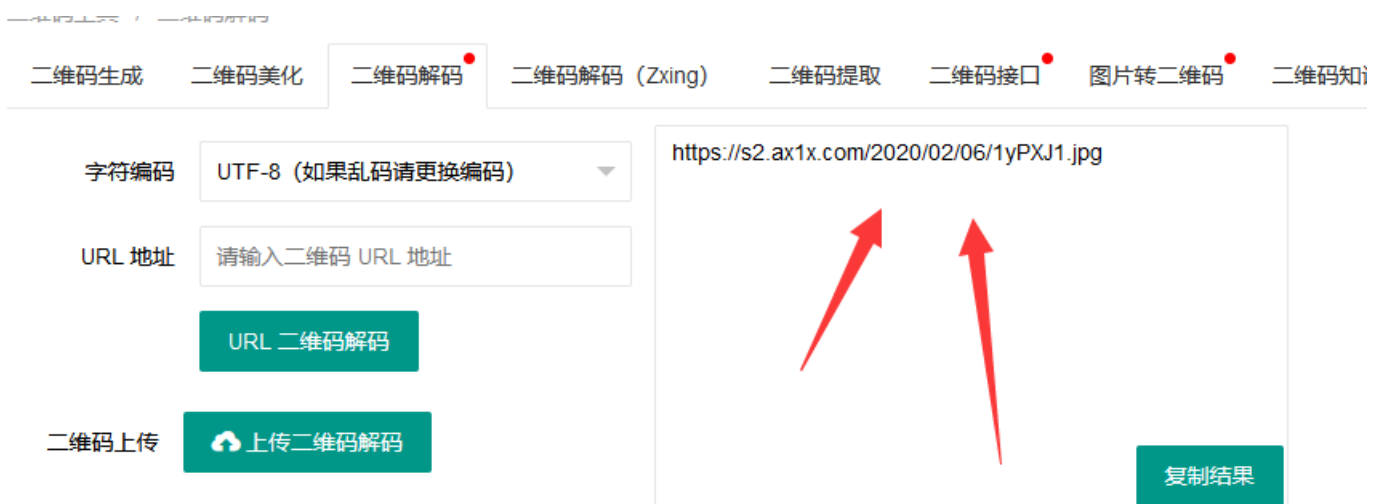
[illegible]

二维码生成 二维码美化 二维码解码 二维码解码（Zxing） 二维码提取 二维码接口 图片转二维码 二维码知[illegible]

字符编码 UTF-8（如果乱码请更换编码）

URL 地址 请输入二维码 URL 地址

URL 二维码解码

二维码上传 上传二维码解码

https://s2.ax1x.com/2020/02/06/1yPXJ1.jpg

复制结果